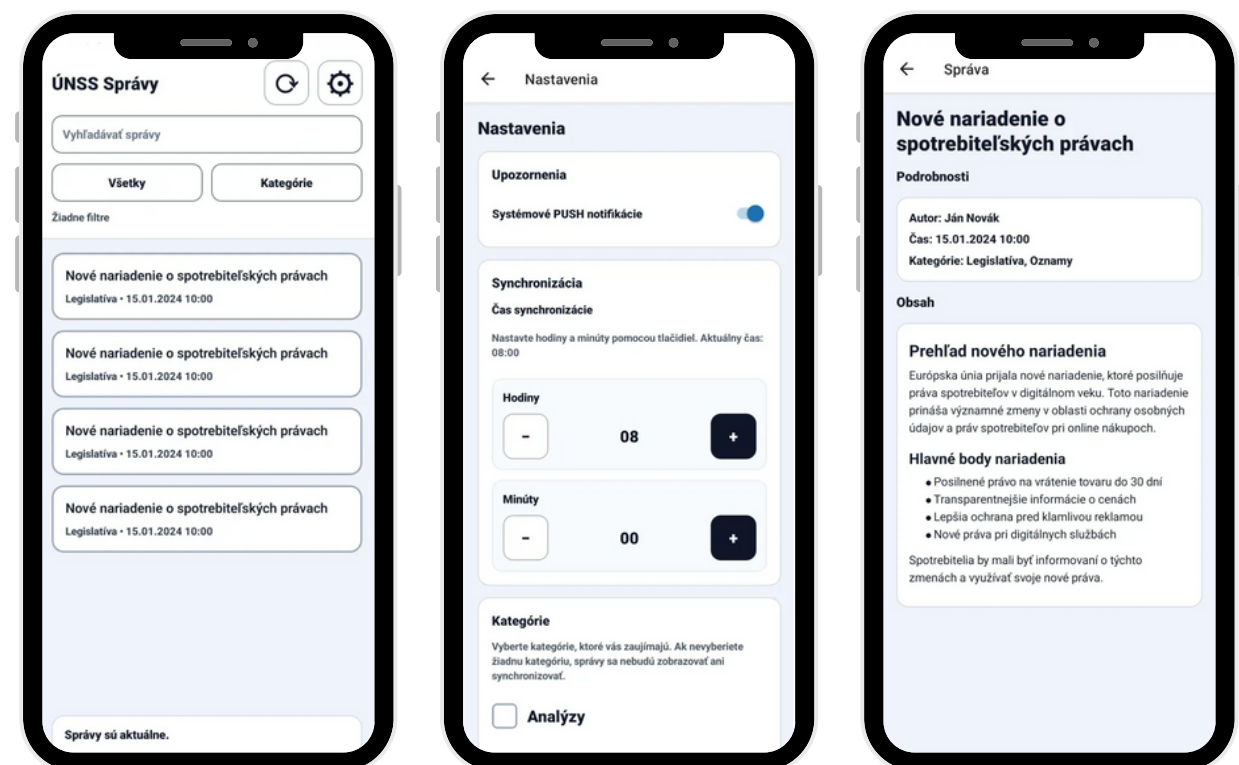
ÚNSS Správy

Vyhľadávať správy

Všetky

Kategórie

Žiadne filtre

Nové nariadenie o spotrebiteľských právach
Legislatíva • 15.01.2024 10:00

Nové nariadenie o spotrebiteľských právach
Legislatíva • 15.01.2024 10:00

Nové nariadenie o spotrebiteľských právach
Legislatíva • 15.01.2024 10:00

Nové nariadenie o spotrebiteľských právach
Legislatíva • 15.01.2024 10:00

Správy sú aktuálne.

← Nastavenia

Nastavenia

Upozornenia

Systémové PUSH notifikácie

Synchronizácia

Čas synchronizácie

Nastavte hodiny a minúty pomocou tlačidiel. Aktuálny čas: 08:00

Hodiny

-

08

+

Minúty

-

00

+

Kategórie

Vyberte kategórie, ktoré vás zaujímajú. Ak nevyberiete žiadnu kategóriu, správy sa nebudú zobrazovať ani synchronizovať.

Analýzy

← Správa

Nové nariadenie o spotrebiteľských právach

Podrobnosti

Autor: Ján Novák
Čas: 15.01.2024 10:00
Kategórie: Legislatíva, Oznamy

Obsah

Prehľad nového nariadenia

Európska únia prijala nové nariadenie, ktoré posilňuje práva spotrebiteľov v digitálnom veku. Toto nariadenie prináša významné zmeny v oblasti ochrany osobných údajov a práv spotrebiteľov pri online nákupoch.

Hlavné body nariadenia

• Posilnené právo na vrátenie tovaru do 30 dní
• Transparentnejšie informácie o cenách
• Lepšia ochrana pred klamlivou reklamou
• Nové práva pri digitálnych službách

Spotrebitelia by mali byť informovaní o týchto zmenách a využívať svoje nové práva.